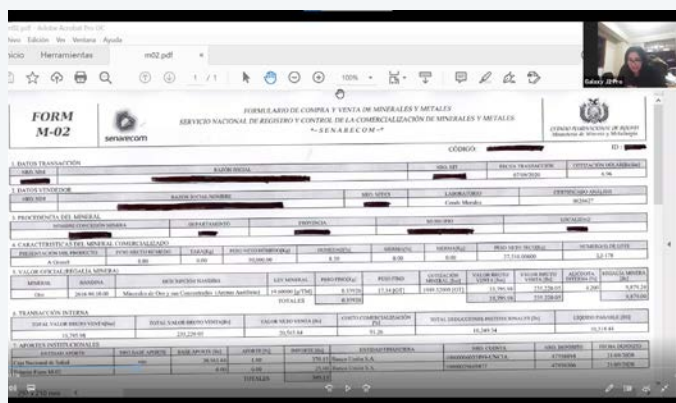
m02.pdf - Adobe Acrobat Pro DC
Archivo Edición Ver Ventana Ayuda
Inicio Herramientas m02.pdf
1 / 1
100%
Galaxy J2 Pro

FORM M-02
senarecom
FORMULARIO DE COMPRA Y VENTA DE MINERALES Y METALES
SERVICIO NACIONAL DE REGISTRO Y CONTROL DE LA COMERCIALIZACIÓN DE MINERALES Y METALES
- SENARECOM -
ESTADO PLURINACIONAL DE BOLIVIA
Ministerio de Minería y Metalurgia
CÓDIGO:
ID:

1. DATOS TRANSACCIÓN
NRO. NIM | RAZÓN SOCIAL | NRO. NIT | FECHA TRANSACCIÓN | COTIZACIÓN DÓLAR [Bs/$us]
07/09/2020 | 6.96

2. DATOS VENDEDOR
NRO. NIM | RAZÓN SOCIAL/NOMBRE | NRO. NIT/CI | LABORATORIO | CERTIFICADO ANÁLISIS
Condo Morales | 0020427

3. PROCEDENCIA DEL MINERAL
NOMBRE CONCESIÓN MINERA | DEPARTAMENTO | PROVINCIA | MUNICIPIO | LOCALIDAD

4. CARACTERÍSTICAS DEL MINERAL COMERCIALIZADO
PRESENTACIÓN DEL PRODUCTO | PESO BRUTO HÚMEDO [kg] | TARA [kg] | PESO NETO HÚMEDO [kg] | HUMEDAD [%] | MERMA [%] | MERMA [kg] | PESO NETO SECO [kg] | NÚMERO DE LOTE
A Granel | 0.00 | 0.00 | 8.20 | 0.00 | 0.00 | 27,310.00000 | 2,2178

5. VALOR OFICIAL (REGALÍA MINERA)
MINERAL | QUINCENA | DESCRIPCIÓN DIAMINE | LEY MINERAL | PESO FINO [kg] | PESO FINO | COTIZACIÓN MINERAL [Sus] | VALOR BRUTO VENTA [Sus] | VALOR BRUTO VENTA [Bs] | ALÍCUOTA INTERNA [%] | REGALÍA MINERA [Bs]
Oro | 2016-09-16 | Minerales de Oro y sus Concentrados (Amax Aurífero) | 15.00000 [g/TM] | 0.53920 | 17.34 [OT] | 1,934.21000 [OT] | 33,395.94 | 232,236.65 | 4,260 | 5,875.29
TOTALES | 0.53920 | 33,395.94 | 232,236.65 | 5,875.00

6. TRANSACCIÓN INTERNA
TOTAL VALOR BRUTO VENTA [$us] | TOTAL VALOR BRUTO VENTA [Bs] | VALOR NETO VENTA [Bs] | COSTO COMERCIALIZACIÓN [%] | TOTAL DEDUCCIONES INSTITUCIONALES [Bs] | LÍQUIDO PAGABLE [Bs]
33,395.94 | 232,236.65 | 20,515.84 | 91.20 | 10,349.24 | 10,318.49

7. APORTES INSTITUCIONALES
ENTIDAD APORTE | DECLARAR APORTE | BASE APORTE [Bs] | APORTE [%] | IMPORTE [Bs] | ENTIDAD FINANCIERA | NRO. CUENTA | NRO. DEPÓSITO | FECHA DEPÓSITO
Caja Nacional de Salud | | 20,515.84 | 1.80 | 370.13 | Banco Unión S.A. | 10000004659 | 47708694 | 21/09/2020
| | | 4.60 | 0.00 | Banco Unión S.A. | 10000004769817 | 47708766 | 21/09/2020
TOTALES | 589.17

216 x 279 mm